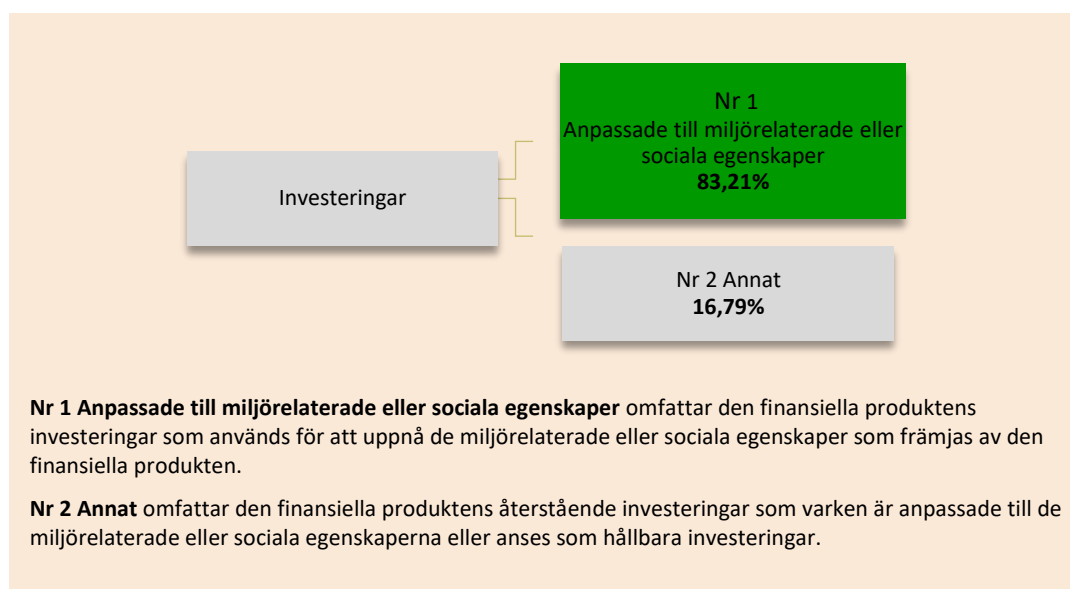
Investeringar

Nr 1
Anpassade till miljörelaterade eller sociala egenskaper
**83,21%**

Nr 2 Annat
**16,79%**

**Nr 1 Anpassade till miljörelaterade eller sociala egenskaper** omfattar den finansiella produktens investeringar som används för att uppnå de miljörelaterade eller sociala egenskaper som främjas av den finansiella produkten.

**Nr 2 Annat** omfattar den finansiella produktens återstående investeringar som varken är anpassade till de miljörelaterade eller sociala egenskaperna eller anses som hållbara investeringar.